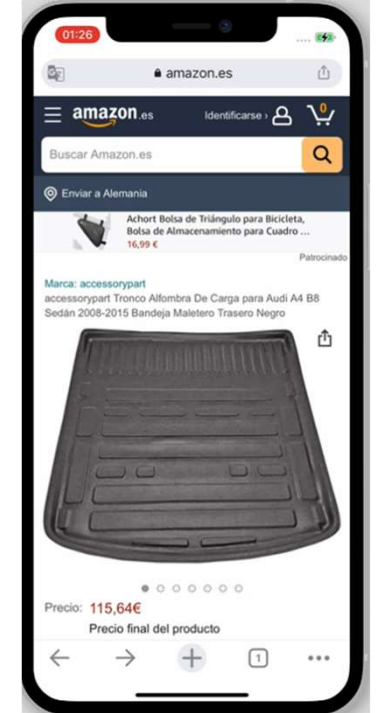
01:26

amazon.es

amazon.es

Identificarse ›

0

Buscar Amazon.es

Enviar a Alemania

Achort Bolsa de Triángulo para Bicicleta, Bolsa de Almacenamiento para Cuadro ...

16,99 €

Patrocinado

Marca: accessorypart

accessorypart Tronco Alfombra De Carga para Audi A4 B8 Sedán 2008-2015 Bandeja Maletero Trasero Negro

Precio: 115,64€

Precio final del producto

1